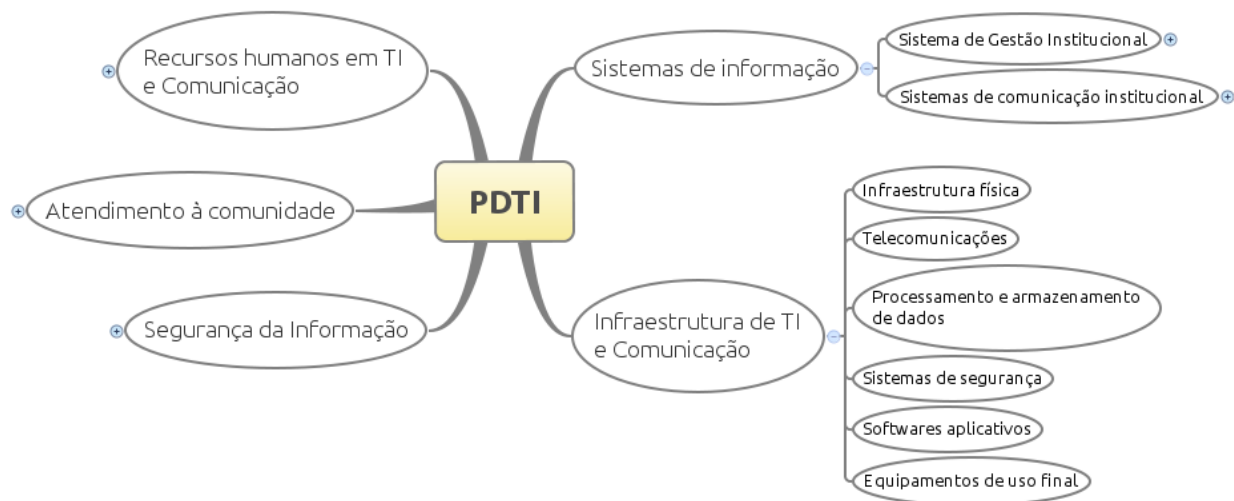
PDTI

Recursos humanos em TI e Comunicação

Atendimento à comunidade

Segurança da Informação

Sistemas de informação

Sistema de Gestão Institucional

Sistemas de comunicação institucional

Infraestrutura de TI e Comunicação

Infraestrutura física

Telecomunicações

Processamento e armazenamento de dados

Sistemas de segurança

Softwares aplicativos

Equipamentos de uso final